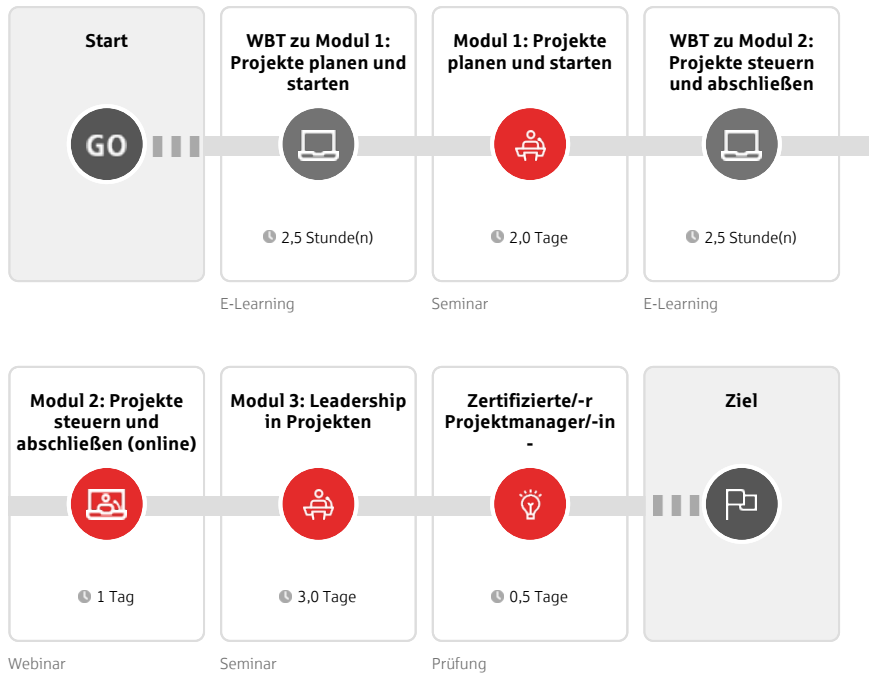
Start

GO

WBT zu Modul 1: Projekte planen und starten

2,5 Stunde(n)

E-Learning

Modul 1: Projekte planen und starten

2,0 Tage

Seminar

WBT zu Modul 2: Projekte steuern und abschließen

2,5 Stunde(n)

E-Learning

Modul 2: Projekte steuern und abschließen (online)

1 Tag

Webinar

Modul 3: Leadership in Projekten

3,0 Tage

Seminar

Zertifizierte/-r Projektmanager/-in -

0,5 Tage

Prüfung

Ziel